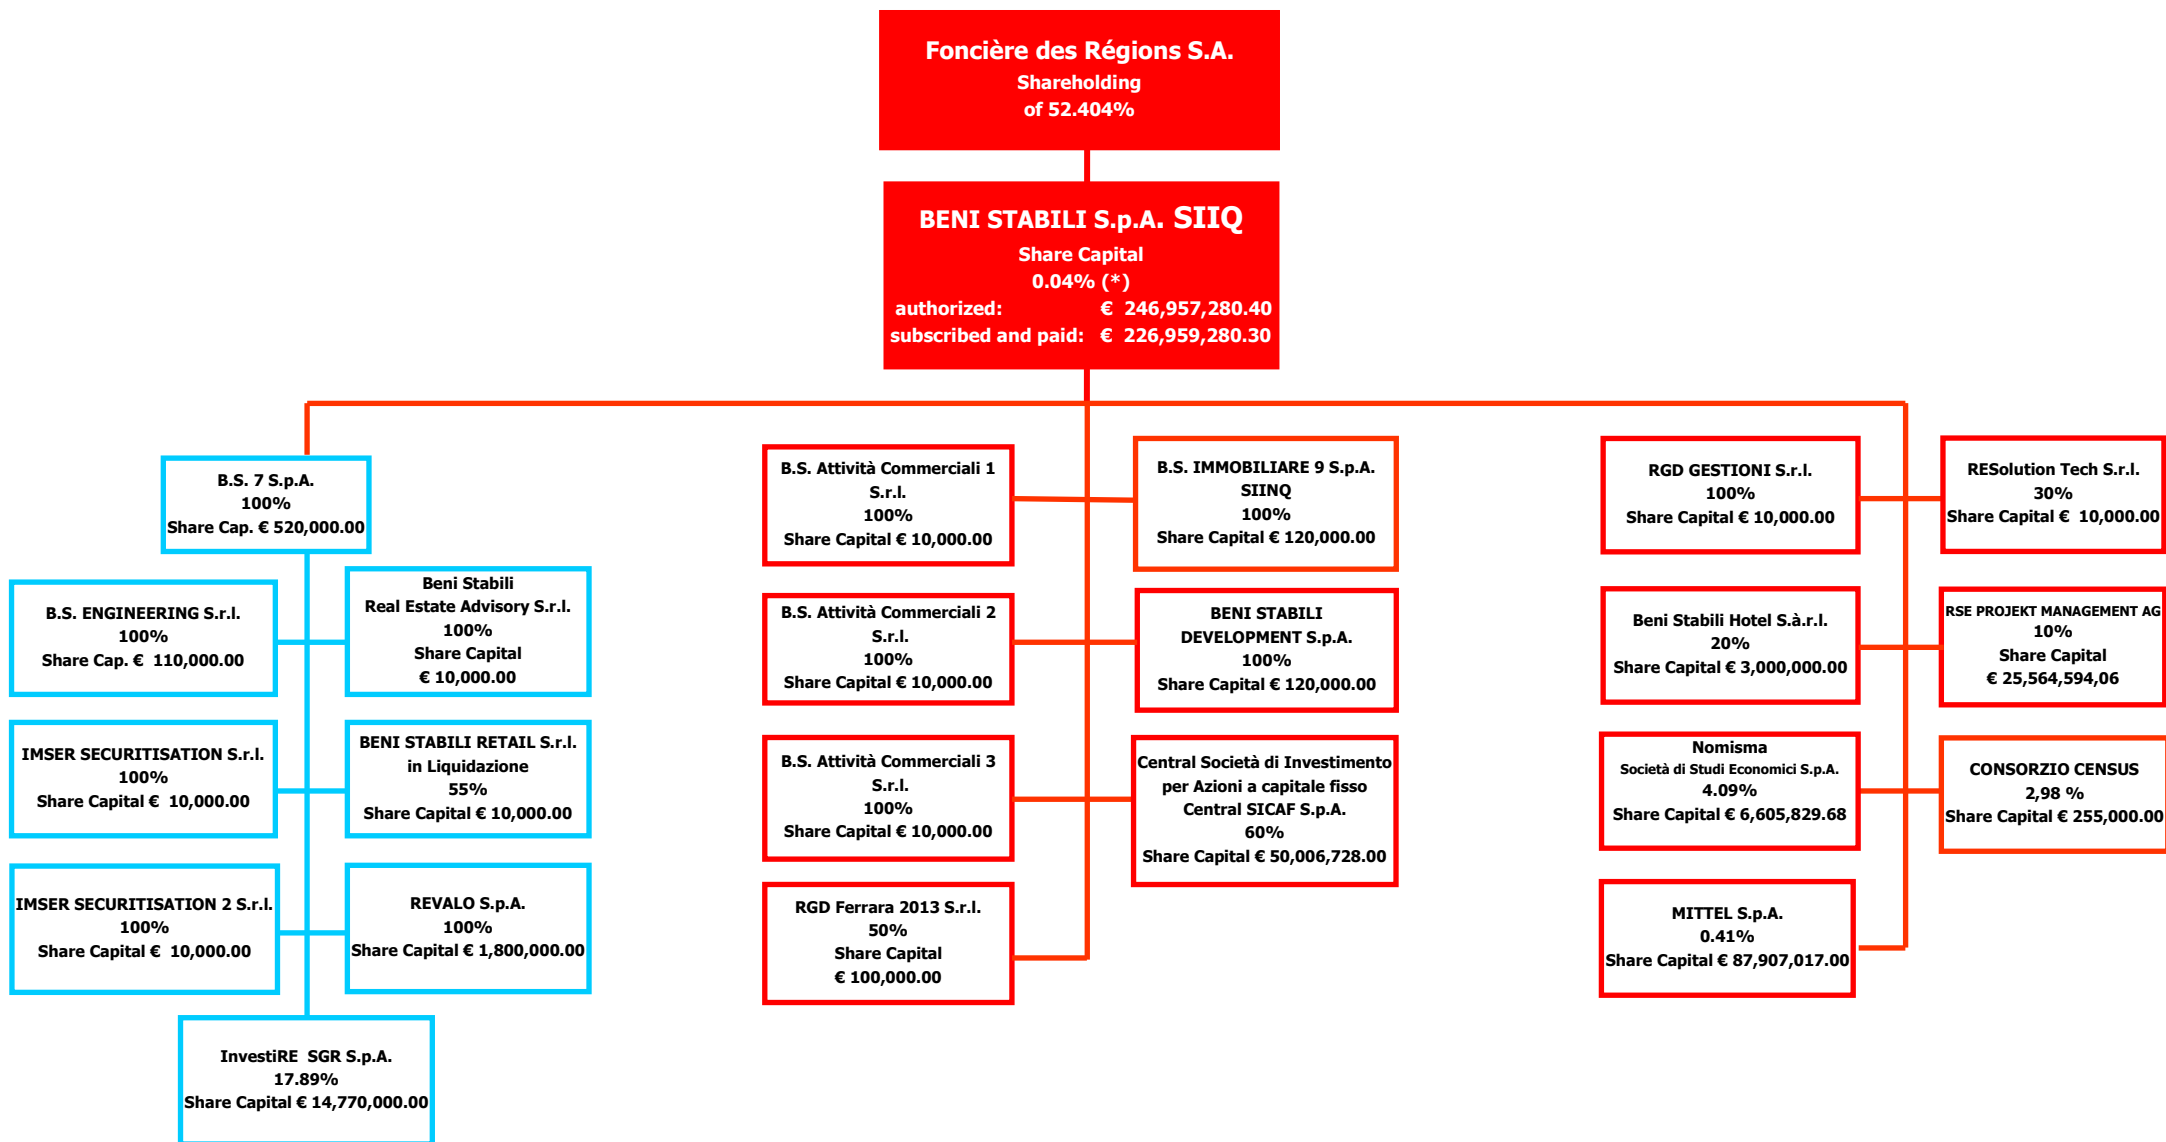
Foncière des Régions S.A.
Shareholding
of 52.404%

BENI STABILI S.p.A. SIIQ
Share Capital
0.04% (*)
authorized: € 246,957,280.40
subscribed and paid: € 226,959,280.30

B.S. 7 S.p.A.
100%
Share Cap. € 520,000.00

B.S. ENGINEERING S.r.l.
100%
Share Cap. € 110,000.00

Beni Stabili
Real Estate Advisory S.r.l.
100%
Share Capital
€ 10,000.00

IMSER SECURITISATION S.r.l.
100%
Share Capital € 10,000.00

BENI STABILI RETAIL S.r.l.
in Liquidazione
55%
Share Capital € 10,000.00

IMSER SECURITISATION 2 S.r.l.
100%
Share Capital € 10,000.00

REVALO S.p.A.
100%
Share Capital € 1,800,000.00

InvestiRE SGR S.p.A.
17.89%
Share Capital € 14,770,000.00

B.S. Attività Commerciali 1
S.r.l.
100%
Share Capital € 10,000.00

B.S. IMMOBILIARE 9 S.p.A.
SIINQ
100%
Share Capital € 120,000.00

B.S. Attività Commerciali 2
S.r.l.
100%
Share Capital € 10,000.00

BENI STABILI
DEVELOPMENT S.p.A.
100%
Share Capital € 120,000.00

B.S. Attività Commerciali 3
S.r.l.
100%
Share Capital € 10,000.00

Central Società di Investimento
per Azioni a capitale fisso
Central SICAF S.p.A.
60%
Share Capital € 50,006,728.00

RGD Ferrara 2013 S.r.l.
50%
Share Capital
€ 100,000.00

RGD GESTIONI S.r.l.
100%
Share Capital € 10,000.00

RESolution Tech S.r.l.
30%
Share Capital € 10,000.00

Beni Stabili Hotel S.à.r.l.
20%
Share Capital € 3,000,000.00

RSE PROJEKT MANAGEMENT AG
10%
Share Capital
€ 25,564,594,06

Nomisma
Società di Studi Economici S.p.A.
4.09%
Share Capital € 6,605,829.68

CONSORZIO CENSUS
2,98 %
Share Capital € 255,000.00

MITTEL S.p.A.
0.41%
Share Capital € 87,907,017.00